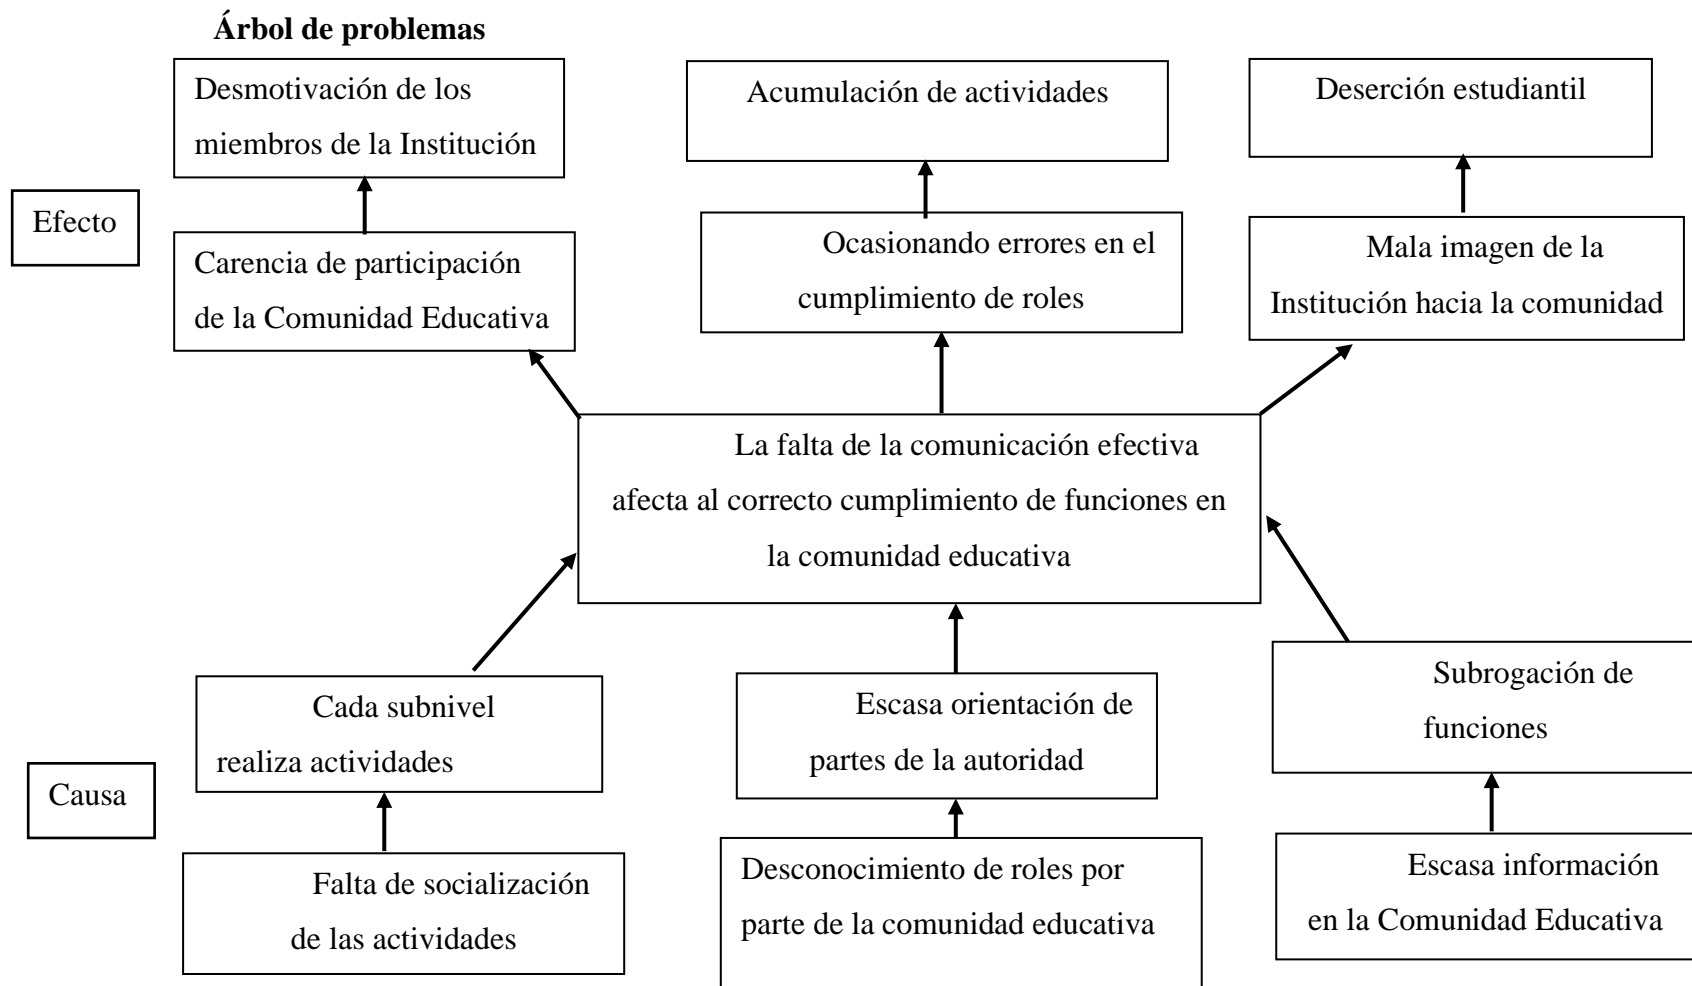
**Árbol de problemas**

Desmotivación de los miembros de la Institución

Acumulación de actividades

Deserción estudiantil

Efecto

Carencia de participación de la Comunidad Educativa

Ocasionando errores en el cumplimiento de roles

Mala imagen de la Institución hacia la comunidad

La falta de la comunicación efectiva afecta al correcto cumplimiento de funciones en la comunidad educativa

Cada subnivel realiza actividades

Escasa orientación de partes de la autoridad

Subrogación de funciones

Causa

Falta de socialización de las actividades

Desconocimiento de roles por parte de la comunidad educativa

Escasa información en la Comunidad Educativa